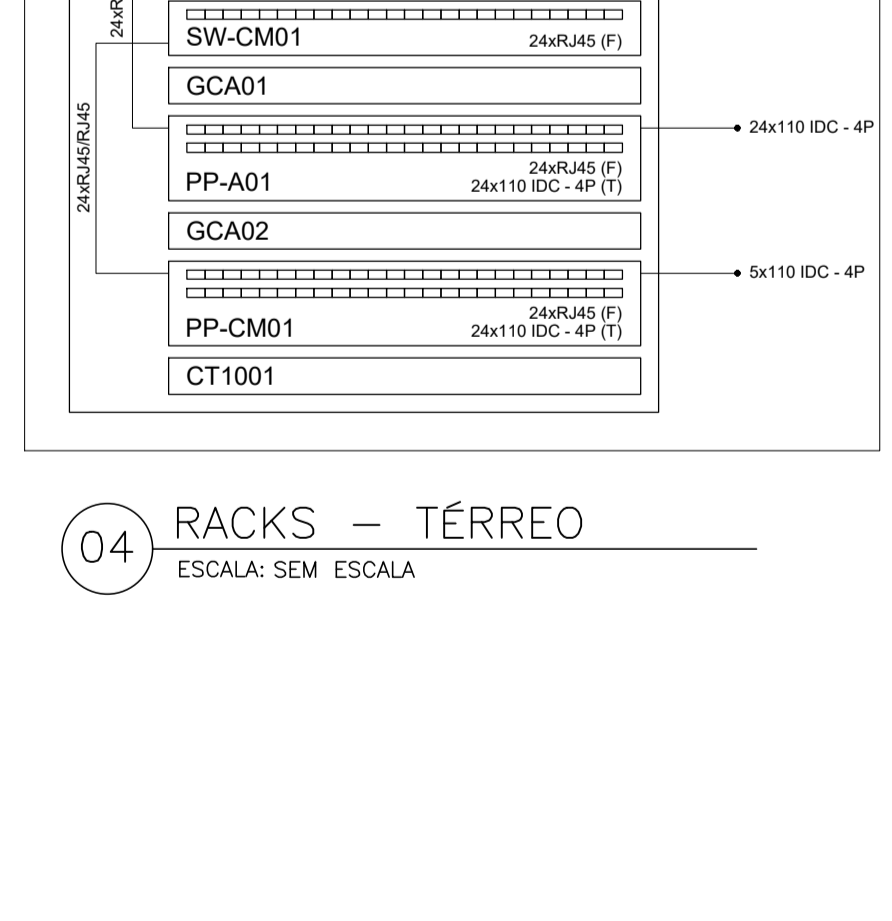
24xR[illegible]

SW-CM01 24xRJ45 (F)

GCA01

24xRJ45/RJ45

PP-A01 24xRJ45 (F) 24x110 IDC - 4P (T)

24x110 IDC - 4P

GCA02

PP-CM01 24xRJ45 (F) 24x110 IDC - 4P (T)

5x110 IDC - 4P

CT1001

04 RACKS — TÉRREO

ESCALA: SEM ESCALA